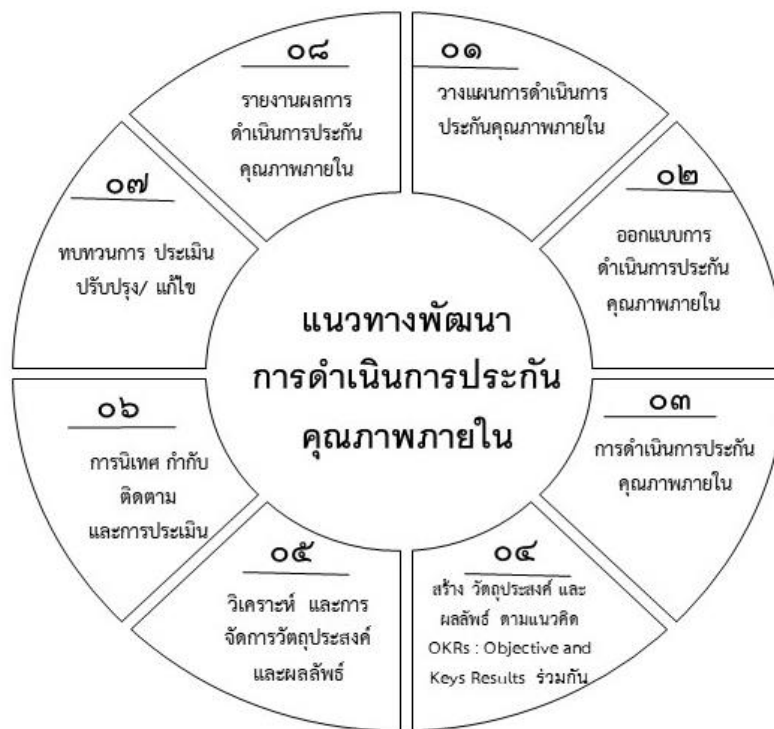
แนวทางพัฒนา
การดำเนินการประกัน
คุณภาพภายใน

๐๑
วางแผนการดำเนินการประกันคุณภาพภายใน

๐๒
ออกแบบการดำเนินการประกันคุณภาพภายใน

๐๓
การดำเนินการประกันคุณภาพภายใน

๐๔
สร้าง วัตถุประสงค์ และผลลัพธ์ ตามแนวคิด OKRs : Objective and Keys Results ร่วมกัน

๐๕
วิเคราะห์ และการจัดการวัตถุประสงค์และผลลัพธ์

๐๖
การนิเทศ กำกับ ติดตาม และการประเมิน

๐๗
ทบทวนการ ประเมิน ปรับปรุง/ แก้ไข

๐๘
รายงานผลการดำเนินการประกันคุณภาพภายใน